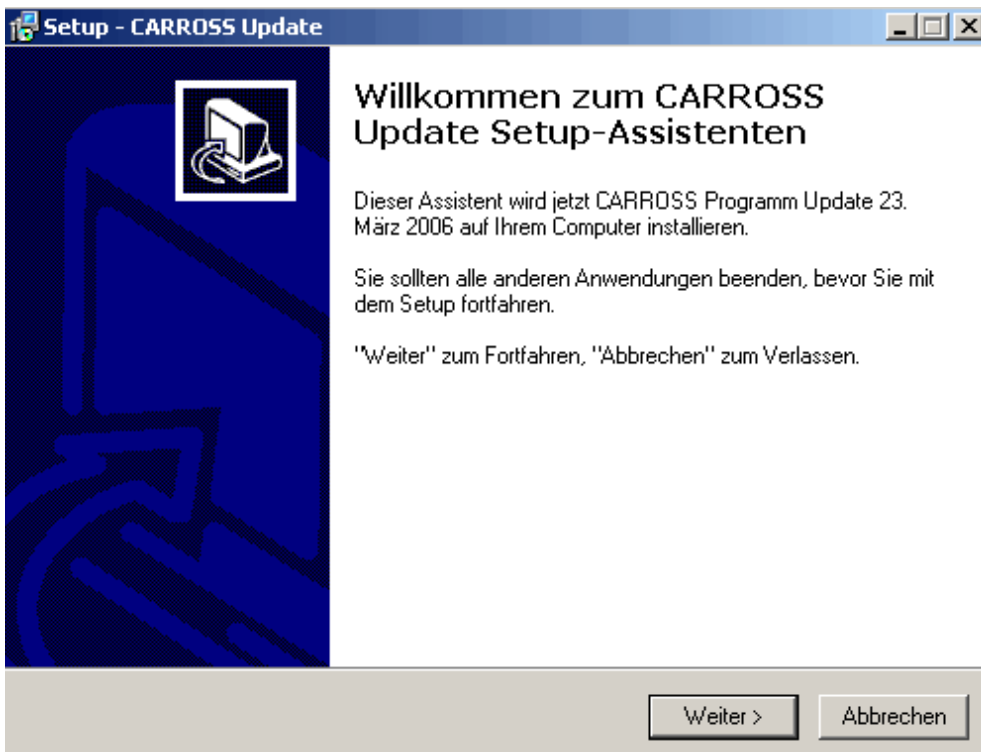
Setup - CARROSS Update

Willkommen zum CARROSS Update Setup-Assistenten

Dieser Assistent wird jetzt CARROSS Programm Update 23. März 2006 auf Ihrem Computer installieren.

Sie sollten alle anderen Anwendungen beenden, bevor Sie mit dem Setup fortfahren.

"Weiter" zum Fortfahren, "Abbrechen" zum Verlassen.

Weiter >
Abbrechen